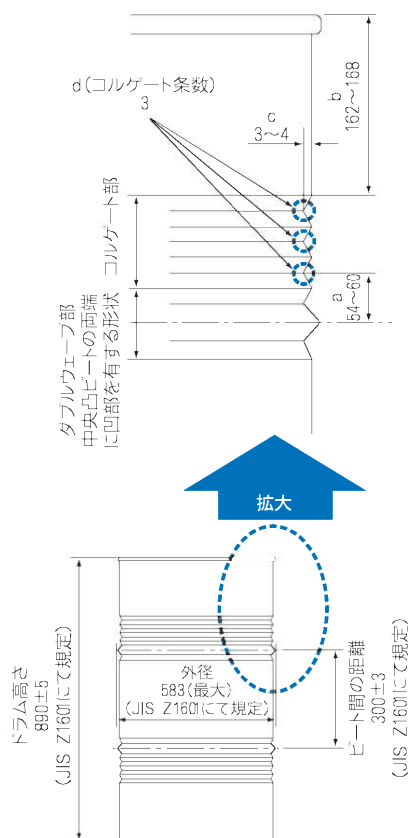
d(コルゲート条数)
3

c
3~4

b
162~168

コルゲート部

a
54~60

ダブルウェーブ部
中央凸ビートの両端
に凹部を有する形状

拡大

ドラム高さ
890±5
(JIS Z1601にて規定)

外径
583(最大)
(JIS Z1601にて規定)

ビート間の距離
300±3
(JIS Z1601にて規定)